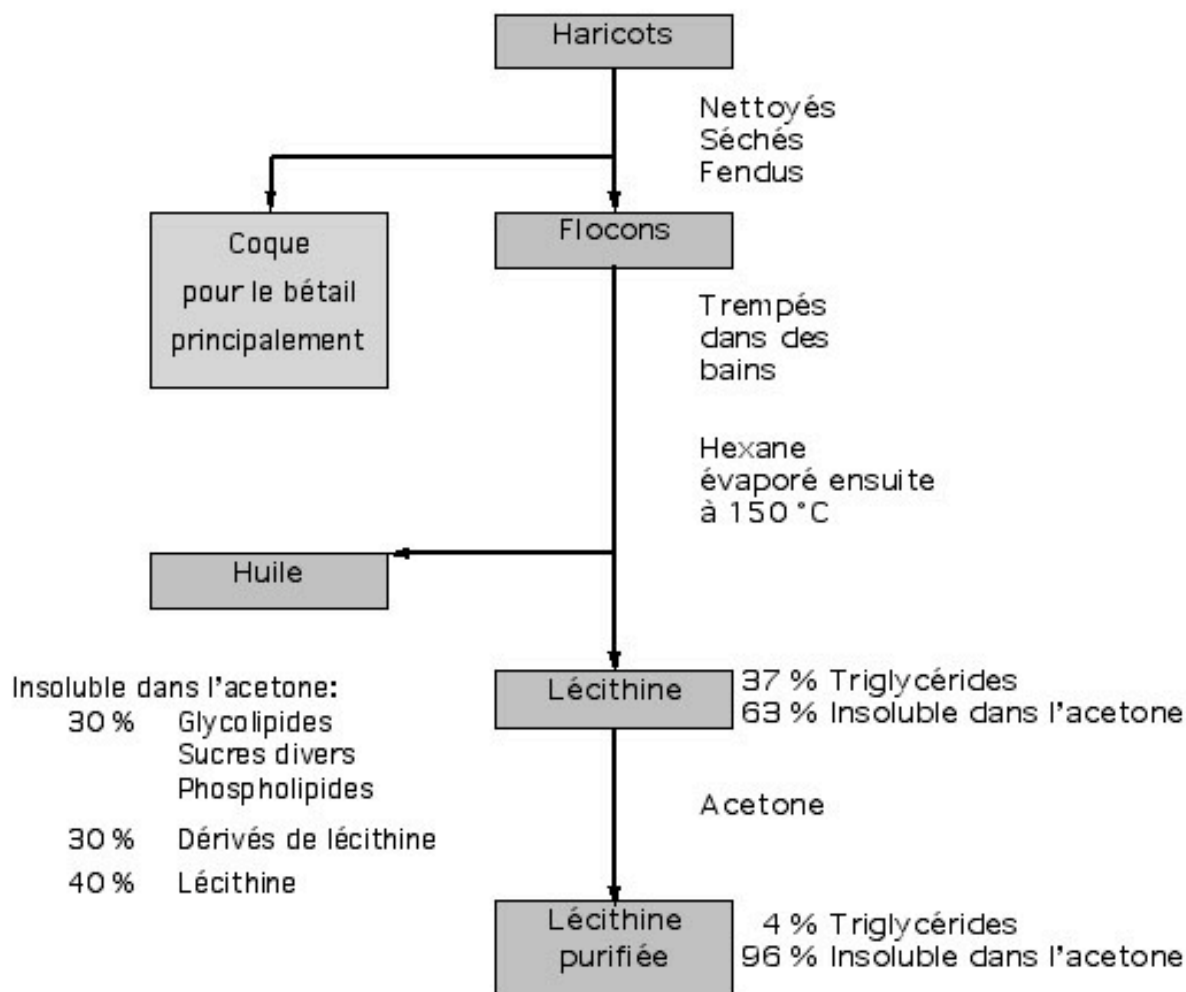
Haricots

Nettoyés
Séchés
Fendus

Coque
pour le bétail
principalement

Flocons

Trempés
dans des
bains

Hexane
évaporé ensuite
à 150 °C

Huile

Insoluble dans l'acetone:
30 % Glycolipides
Sucres divers
Phospholipides
30 % Dérivés de lécithine
40 % Lécithine

Lécithine

37 % Triglycérides
63 % Insoluble dans l'acetone

Acetone

Lécithine
purifiée

4 % Triglycérides
96 % Insoluble dans l'acetone